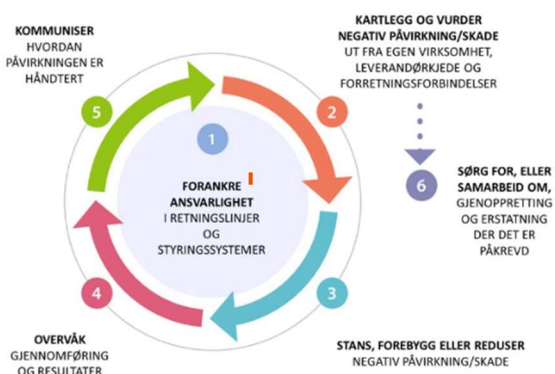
KOMMUNISER
HVORDAN PÅVIRKNINGEN ER HÅNDTERT

KARTLEGG OG VURDER NEGATIV PÅVIRKNING/SKADE
UT FRA EGEN VIRKSOMHET, LEVERANDØRKJEDE OG FORRETNINGSFORBINDELSER

5

1

2

FORANKRE ANSVARLIGHET
I RETNINGSLINJER OG STYRINGSSYSTEMER

6

SØRG FOR, ELLER SAMARBEID OM,
GJENOPPRETTING OG ERSTATNING DER DET ER PÅKREVD

4

3

OVERVÅK
GJENNOMFØRING OG RESULTATER

STANS, FOREBYGG ELLER REDUSER
NEGATIV PÅVIRKNING/SKADE